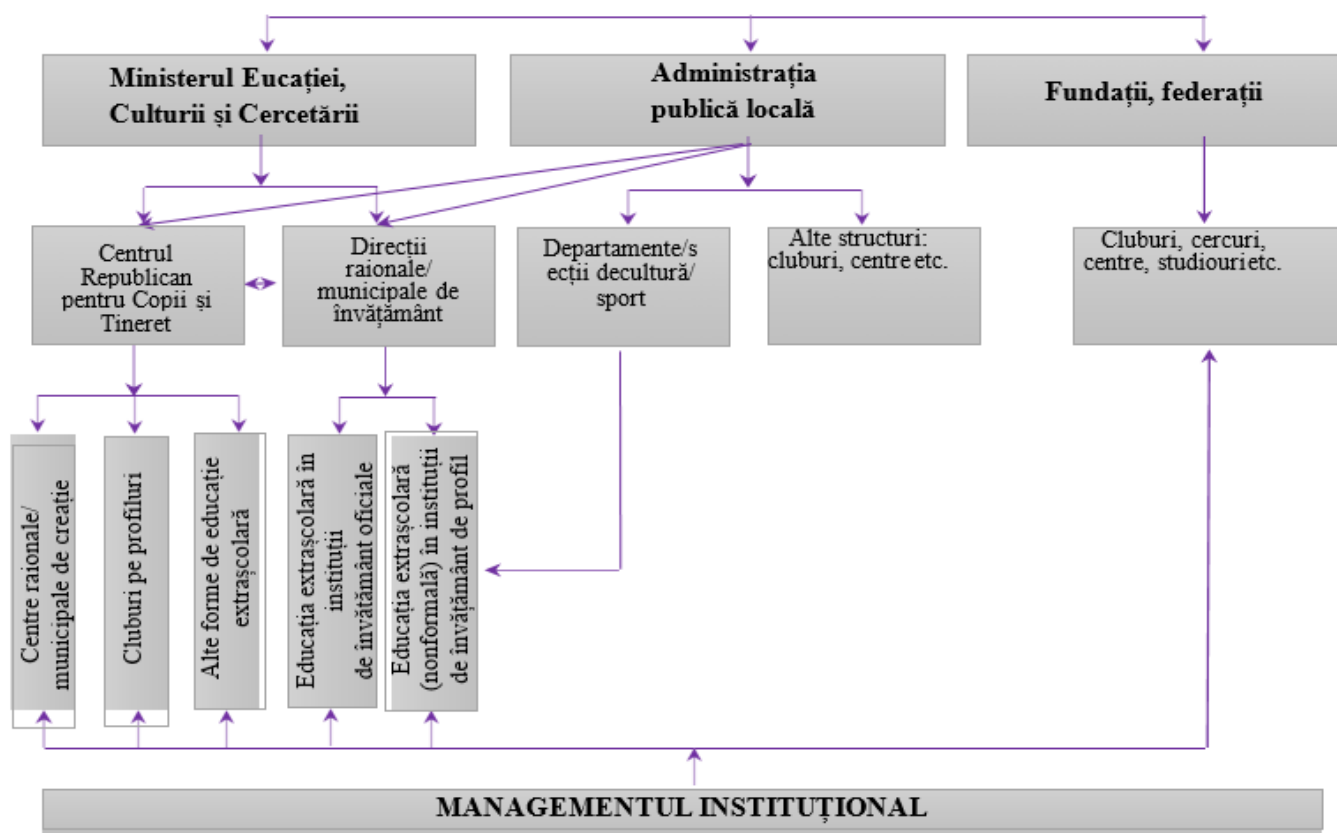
Ministerul Eucației, Culturii și Cercetării

Administrația publică locală

Fundații, federații

Centrul Republican pentru Copii și Tineret

Direcții raionale/ municipale de învățământ

Departamente/secții decultură/ sport

Alte structuri: cluburi, centre etc.

Cluburi, cercuri, centre, studiouri etc.

Centre raionale/ municipale de creație

Cluburi pe profiluri

Alte forme de educație extrașcolară

Educația extrașcolară în instituții de învățământ oficiale

Educația extrașcolară (nonformală) în instituții de învățământ de profil

MANAGEMENTUL INSTITUȚIONAL